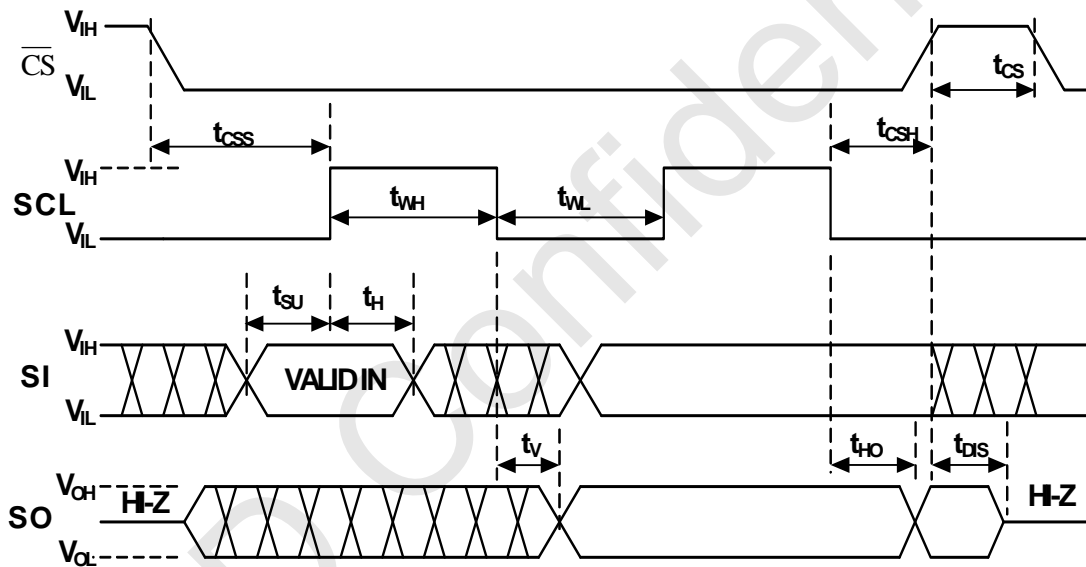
$V_{IH}$
$\overline{CS}$
$V_{IL}$
$t_{CS}$
$t_{CSS}$
$t_{CSH}$
$V_{IH}$
SCL
$V_{IL}$
$t_{WH}$
$t_{WL}$
$t_{SU}$
$t_{H}$
$V_{IH}$
SI
VALIDIN
$V_{IL}$
$t_{V}$
$t_{HO}$
$t_{DIS}$
$V_{OH}$
SO
HI-Z
HI-Z
$V_{OL}$
Confidential